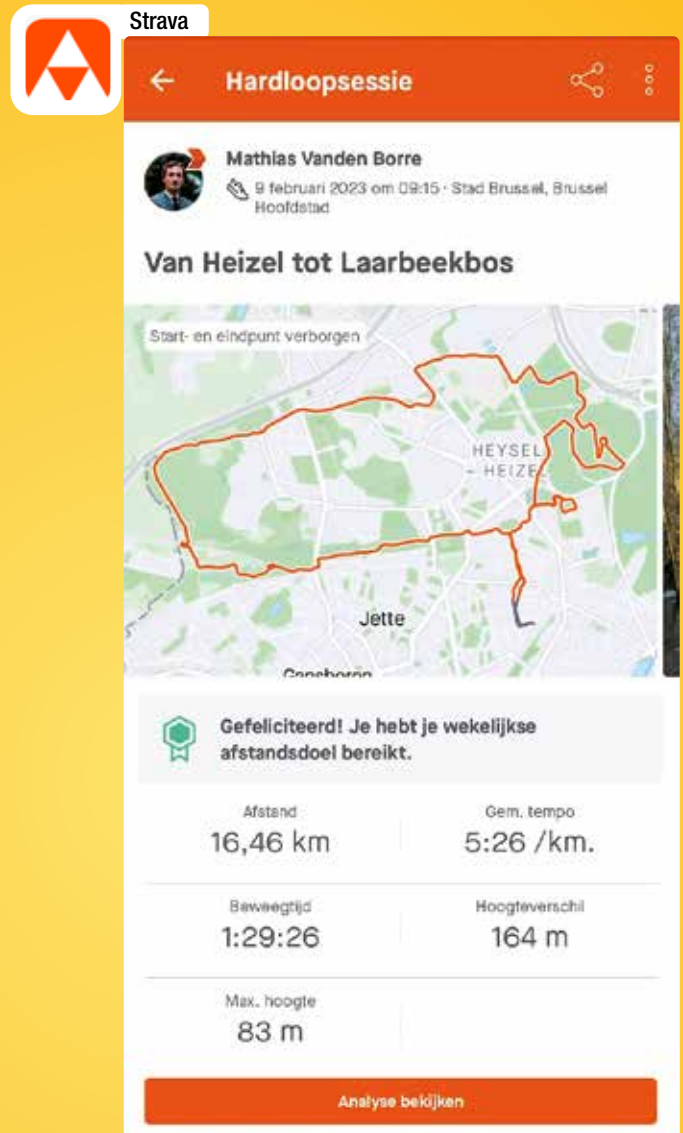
Strava

Hardloopsessie

Mathias Vanden Borre
9 februari 2023 om 09:15 · Stad Brussel, Brussel Hoofdstad

Van Heizel tot Laarbeekbos

Start- en eindpunt verborgen

HEYSEL - HEIZE

Jette

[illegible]

Gefeliciteerd! Je hebt je wekelijkse afstandsdoel bereikt.

| Afstand | Gem. tempo |
|---|---|
| 16,46 km | 5:26 /km. |
| Beweegtijd | Hoogteverschil |
| 1:29:26 | 164 m |
| Max. hoogte | |
| 83 m | |

Analyse bekijken